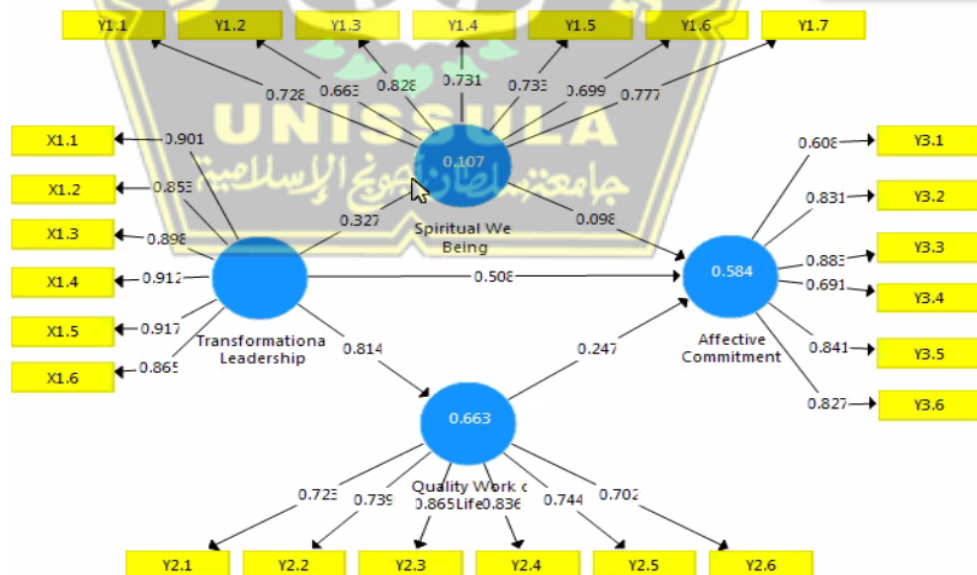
Y1.1
Y1.2
Y1.3
Y1.4
Y1.5
Y1.6
Y1.7

UNISSULA
جامعة سلطان أجونج الإسلامية

0.728
0.663
0.828
0.731
0.733
0.699
0.777

0.107
Spiritual We Being

X1.1
X1.2
X1.3
X1.4
X1.5
X1.6

0.901
0.853
0.898
0.912
0.917
0.865

Transformationa Leadership

0.327
0.098
0.508

0.584
Affective Commitment

0.608
0.831
0.883
0.691
0.841
0.827

Y3.1
Y3.2
Y3.3
Y3.4
Y3.5
Y3.6

0.814
0.247

0.663
Quality Work o Life

0.723
0.739
0.865
0.836
0.744
0.702

Y2.1
Y2.2
Y2.3
Y2.4
Y2.5
Y2.6